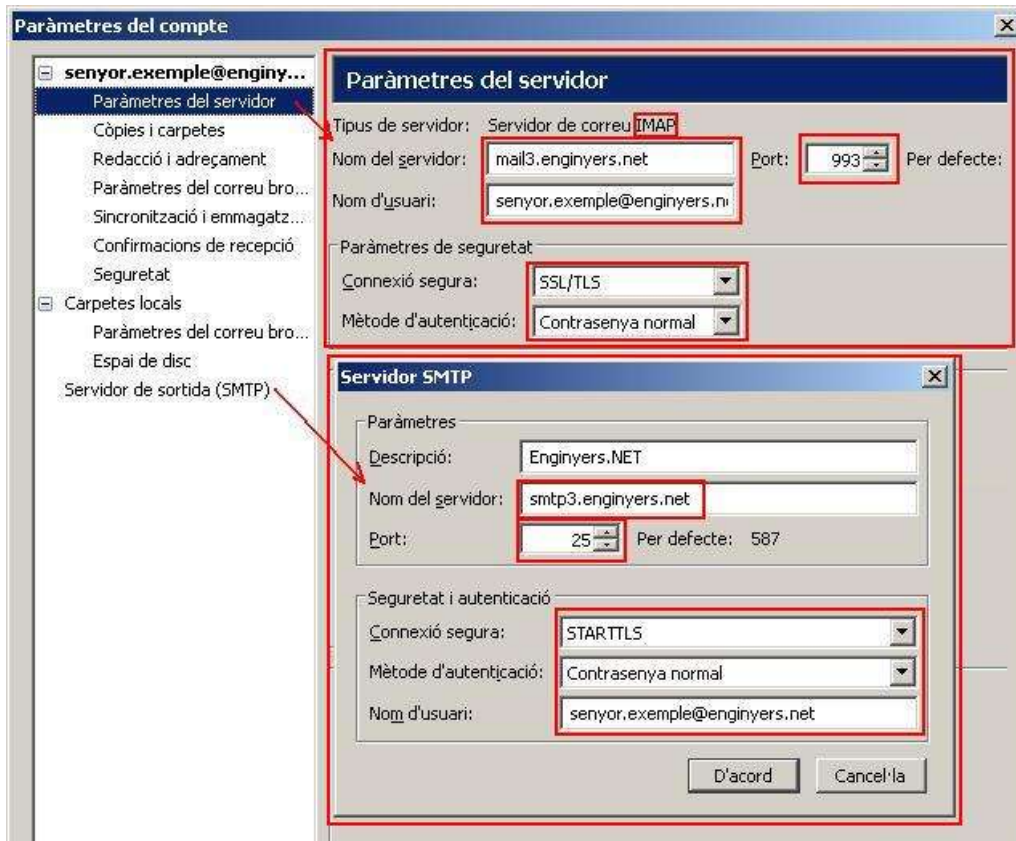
Paràmetres del compte

senyor.exemple@enginy...
Paràmetres del servidor
Còpies i carpetes
Redacció i adreçament
Paràmetres del correu bro...
Sincronització i emmagatz...
Confirmacions de recepció
Seguretat
Carpetes locals
Paràmetres del correu bro...
Espai de disc
Servidor de sortida (SMTP)

Paràmetres del servidor

Tipus de servidor: Servidor de correu IMAP
Nom del servidor: mail3.enginyers.net
Port: 993
Per defecte:
Nom d'usuari: senyor.exemple@enginyers.n

Paràmetres de seguretat
Connexió segura: SSL/TLS
Mètode d'autenticació: Contrasenya normal

Servidor SMTP

Paràmetres
Descripció: Enginyers.NET
Nom del servidor: smtp3.enginyers.net
Port: 25
Per defecte: 587

Seguretat i autenticació
Connexió segura: STARTTLS
Mètode d'autenticació: Contrasenya normal
Nom d'usuari: senyor.exemple@enginyers.net

D'acord
Cancel·la